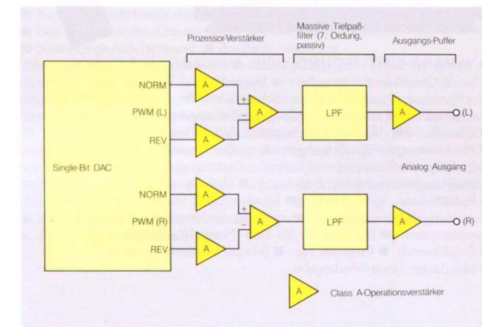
Prozessor-Verstärker

Massive Tiefpaßfilter (7. Ordnung, passiv)

Ausgangs-Puffer

Single-Bit DAC

NORM

PWM (L)

REV

NORM

PWM (R)

REV

A

A

A

A

A

A

A

A

+

−

+

−

LPF

LPF

(L)

(R)

Analog Ausgang

A

Class A-Operationsverstärker